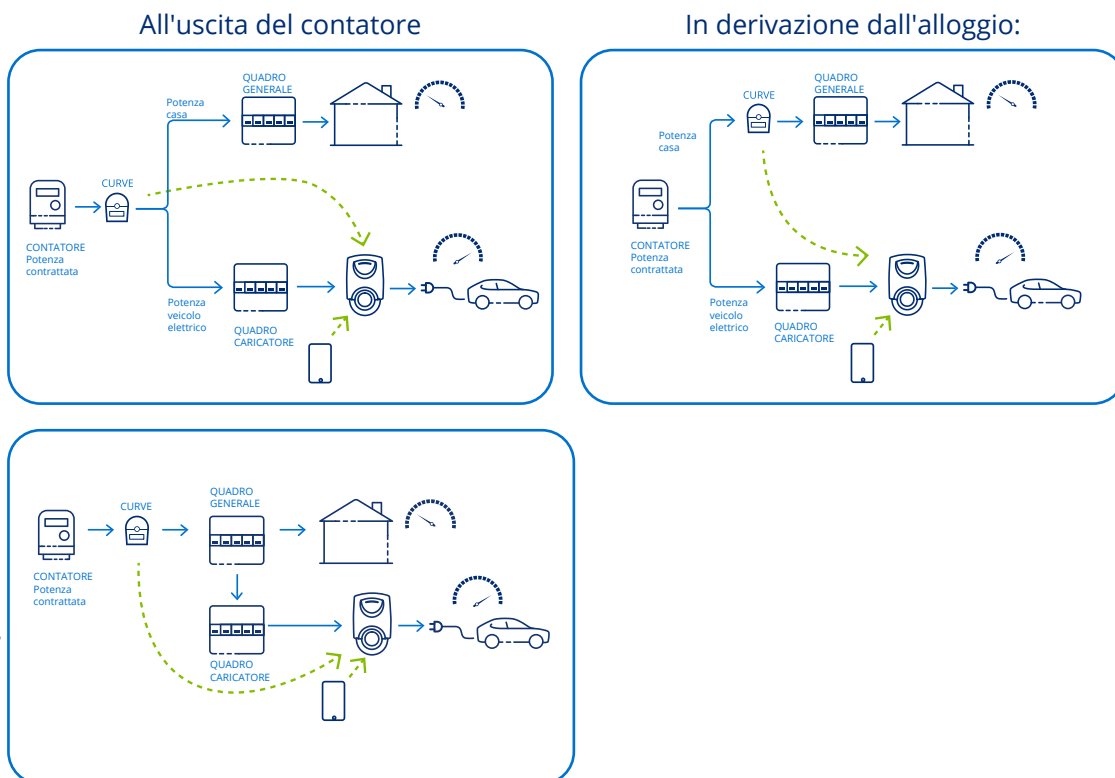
All'uscita del contatore

QUADRO GENERALE

Potenza casa

CURVE

CONTATORE Potenza contrattata

Potenza veicolo elettrico

QUADRO CARICATORE

In derivazione dall'alloggio:

CURVE

QUADRO GENERALE

Potenza casa

CONTATORE Potenza contrattata

Potenza veicolo elettrico

QUADRO CARICATORE

CURVE

QUADRO GENERALE

CONTATORE Potenza contrattata

QUADRO CARICATORE